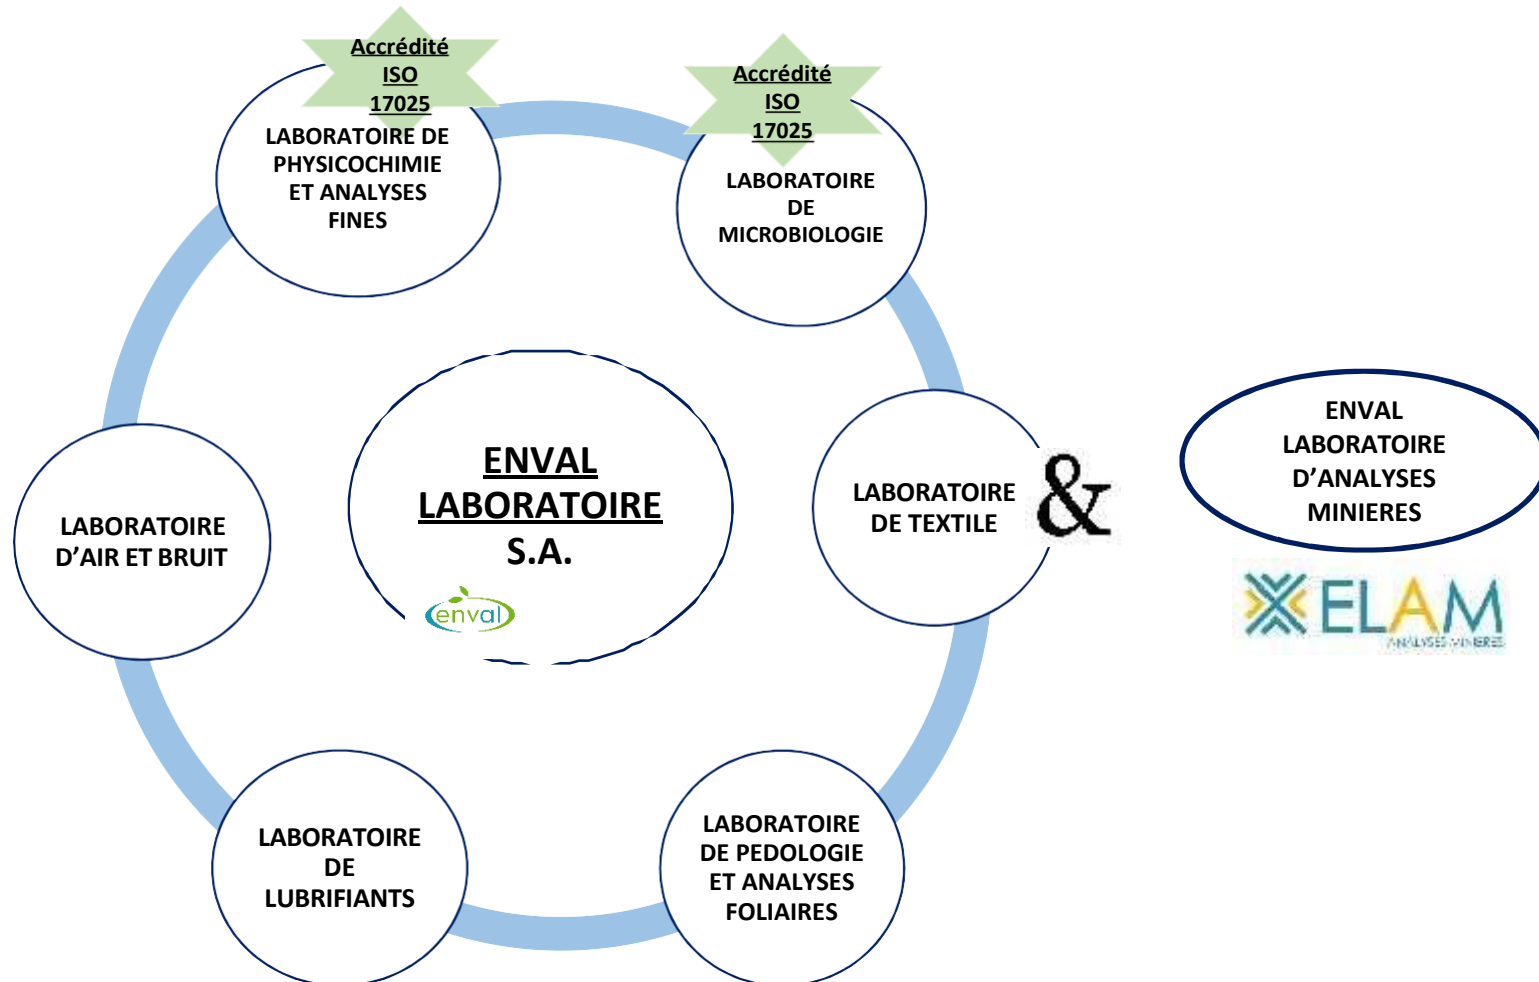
Accrédité ISO 17025

LABORATOIRE DE PHYSICOCHIMIE ET ANALYSES FINES

Accrédité ISO 17025

LABORATOIRE DE MICROBIOLOGIE

ENVAL LABORATOIRE S.A.

enval

LABORATOIRE DE TEXTILE

&

ENVAL LABORATOIRE D'ANALYSES MINIERES

ELAM
ANALYSES MINIERES

LABORATOIRE D'AIR ET BRUIT

LABORATOIRE DE LUBRIFIANTS

LABORATOIRE DE PEDOLOGIE ET ANALYSES FOLIAIRES